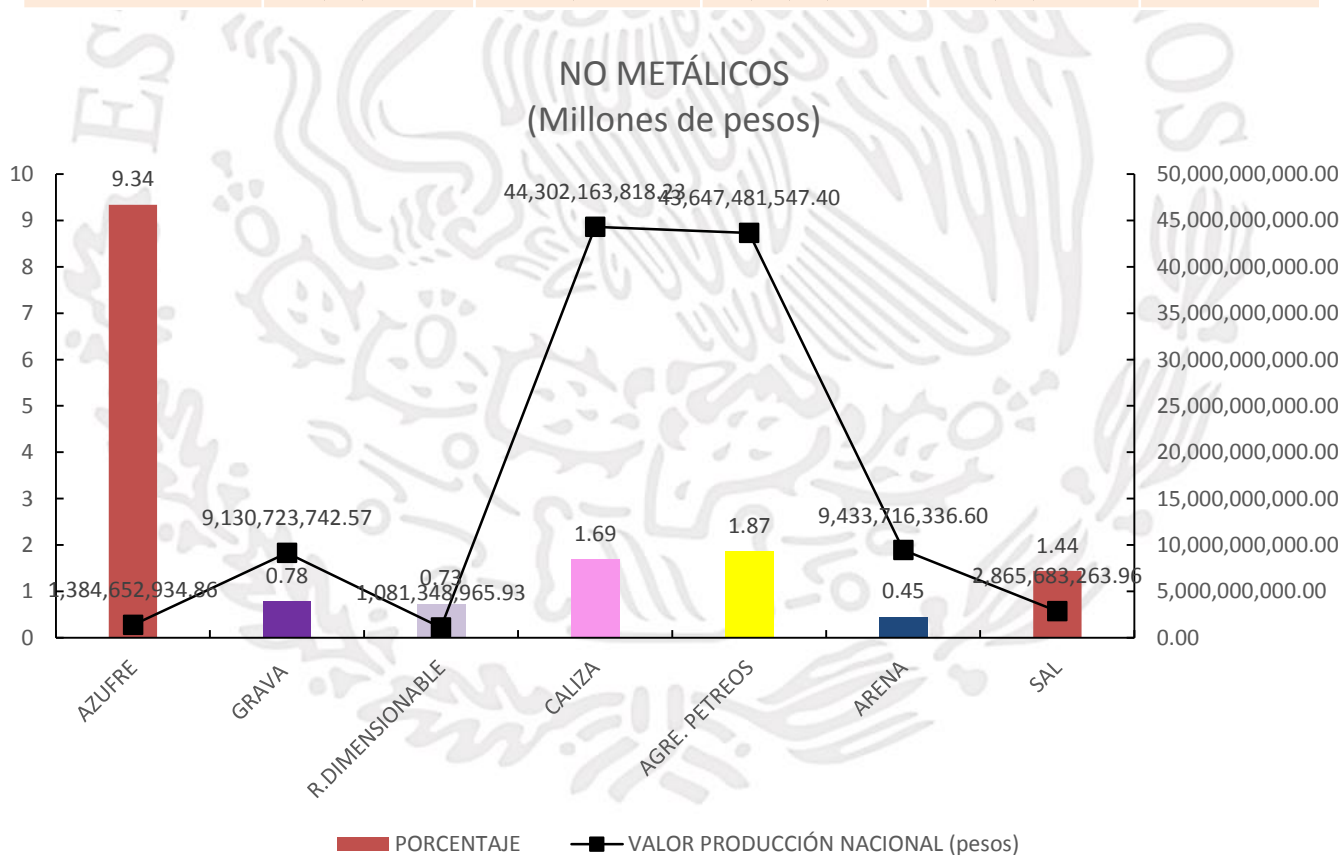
NO METÁLICOS
(Millones de pesos)

10
9
8
7
6
5
4
3
2
1
0

50,000,000,000.00
45,000,000,000.00
40,000,000,000.00
35,000,000,000.00
30,000,000,000.00
25,000,000,000.00
20,000,000,000.00
15,000,000,000.00
10,000,000,000.00
5,000,000,000.00
0.00

9.34
1,384,652,934.86
9,130,723,742.57
0.78
1,081,348,965.93
0.73
44,302,163,818.23
1.69
43,647,481,547.40
1.87
9,433,716,336.60
0.45
2,865,683,263.96
1.44

AZUFRE
GRAVA
R.DIMENSIONABLE
CALIZA
AGRE. PETREOS
ARENA
SAL

PORCENTAJE
VALOR PRODUCCIÓN NACIONAL (pesos)